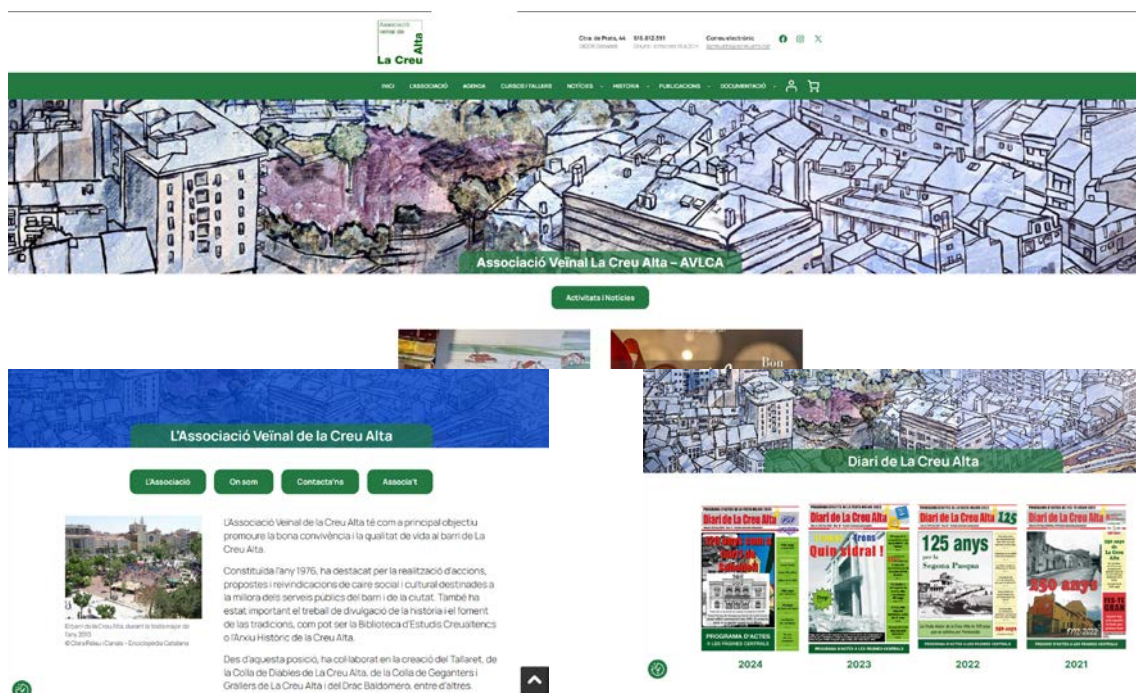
Associació Veïnal de La Creu Alta

Ctra. de Prats, 44
08208 Sabadell

93.812.391
Dimarts i dimecres 18 a 20 h

Correu electrònic
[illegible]

INICI L'ASSOCIACIÓ AGENDA CURSOS I TALLERS NOTÍCIES HISTÒRIA PUBLICACIONS DOCUMENTACIÓ

Associació Veïnal La Creu Alta – AVLCA

Activitats i Notícies

L'Associació Veïnal de la Creu Alta

L'Associació On som Contacta'ns Associa't

El barri de la Creu Alta, durant la festa major de l'any 2013
© Clara Palau i Canals – Enciclopèdia Catalana

L'Associació Veïnal de la Creu Alta té com a principal objectiu promoure la bona convivència i la qualitat de vida al barri de La Creu Alta.

Constituïda l'any 1976, ha destacat per la realització d'accions, propostes i reivindicacions de caire social i cultural destinades a la millora dels serveis públics del barri i de la ciutat. També ha estat important el treball de divulgació de la història i el foment de las tradicions, com pot ser la Biblioteca d'Estudis Creualtencs o l'Arxiu Històric de la Creu Alta.

Des d'aquesta posició, ha col·laborat en la creació del Tallaret, de la Colla de Diables de La Creu Alta, de la Colla de Geganters i Grallers de La Creu Alta i del Drac Baldomero, entre d'altres.

Diari de La Creu Alta

Diari de La Creu Alta
Diari de La Creu Alta
Quin sidral!
Diari de La Creu Alta
125 anys
per la Segona Pasqua
Diari de La Creu Alta
250 anys

PROGRAMA D'ACTES

2024 2023 2022 2021